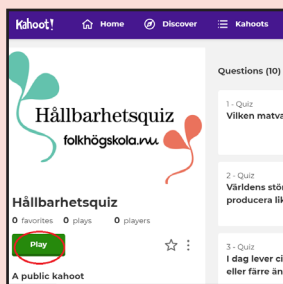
Kahoot! Home Discover Kahoots

Hållbarhetsquiz
folkhögskola.nu

Hållbarhetsquiz
0 favorites 0 plays 0 players

Play

A public kahoot

Questions (10)

1 - Quiz
Vilken matva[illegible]

2 - Quiz
Världens stö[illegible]
producera lik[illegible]

3 - Quiz
I dag lever ci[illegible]
eller färre än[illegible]